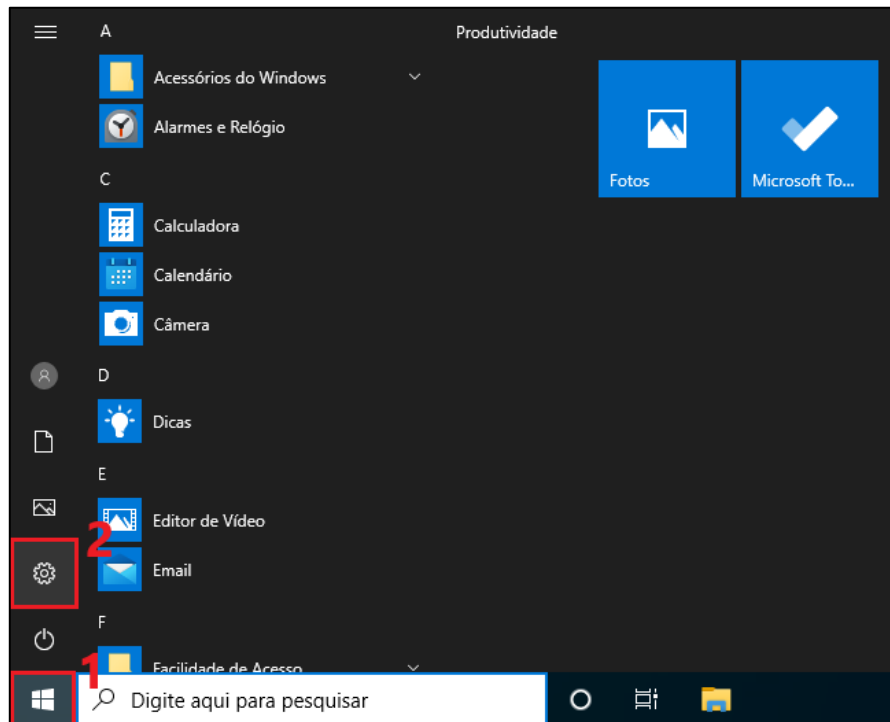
A

Acessórios do Windows

Alarmes e Relógio

C

Calculadora

Calendário

Câmera

D

Dicas

E

Editor de Vídeo

Email

F

Facilidade de Acesso

Produtividade

Fotos

Microsoft To...

2

1

Digite aqui para pesquisar